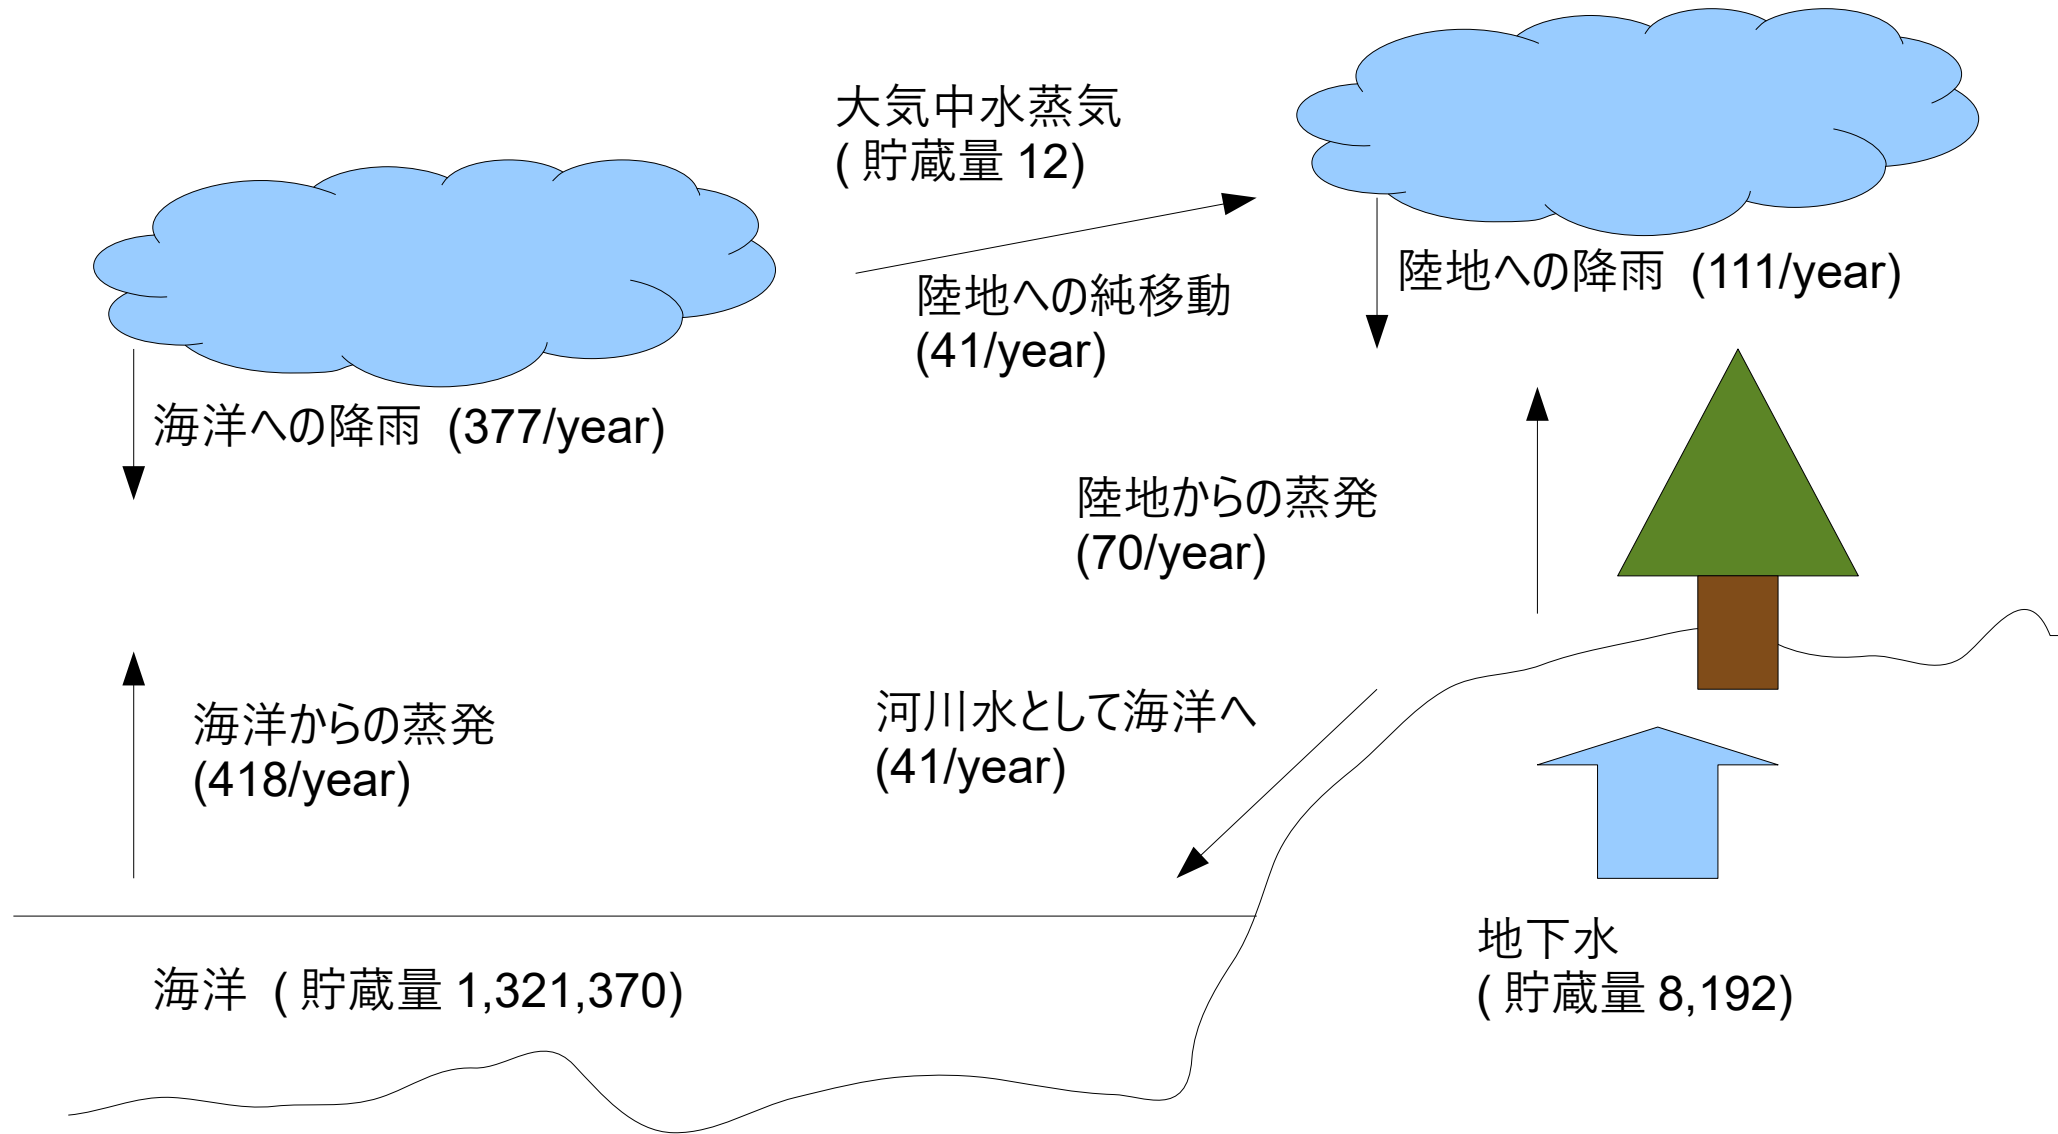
大気中水蒸気
( 貯蔵量 12)

陸地への降雨 (111/year)

陸地への純移動
(41/year)

海洋への降雨 (377/year)

陸地からの蒸発
(70/year)

海洋からの蒸発
(418/year)

河川水として海洋へ
(41/year)

地下水
( 貯蔵量 8,192)

海洋 ( 貯蔵量 1,321,370)